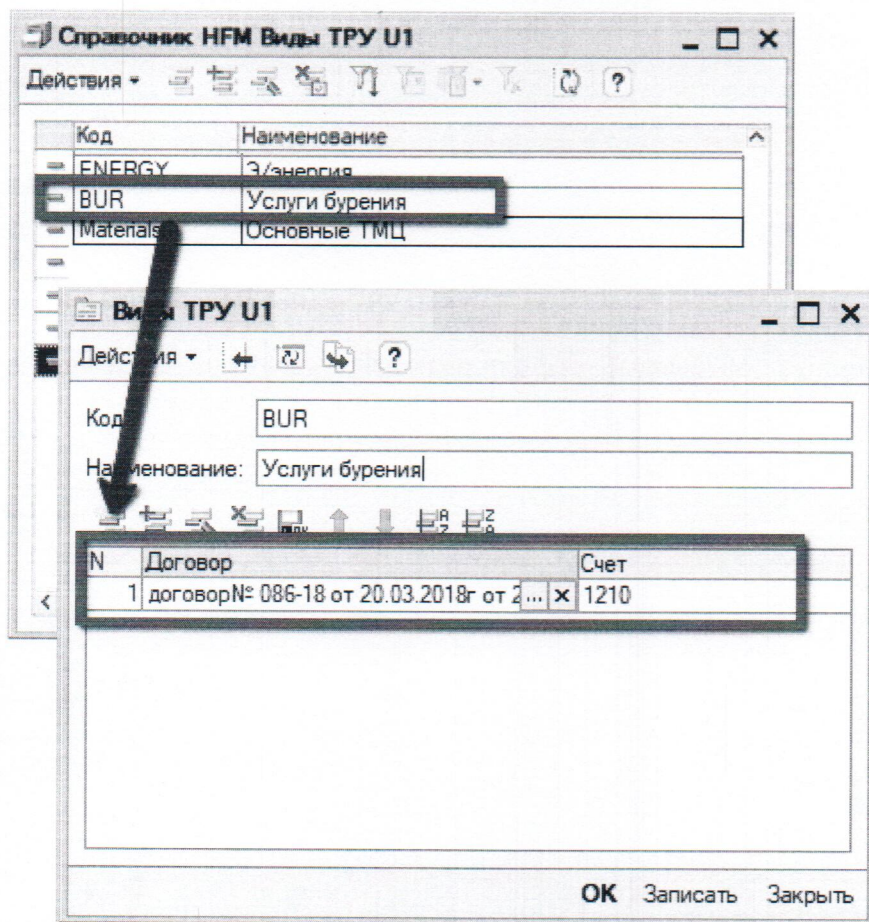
Справочник HFM Виды ТРУ U1

Действия

| Код | Наименование |
|---|---|
| ENERGY | Э/энергия |
| BUR | Услуги бурения |
| Materials | Основные ТМЦ |

Виды ТРУ U1

Действия

Код: BUR

Наименование: Услуги бурения

| N | Договор | Счет |
|---|---|---|
| 1 | договор№ 086-18 от 20.03.2018г от 2 ... × | 1210 |

OK Записать Закрыть